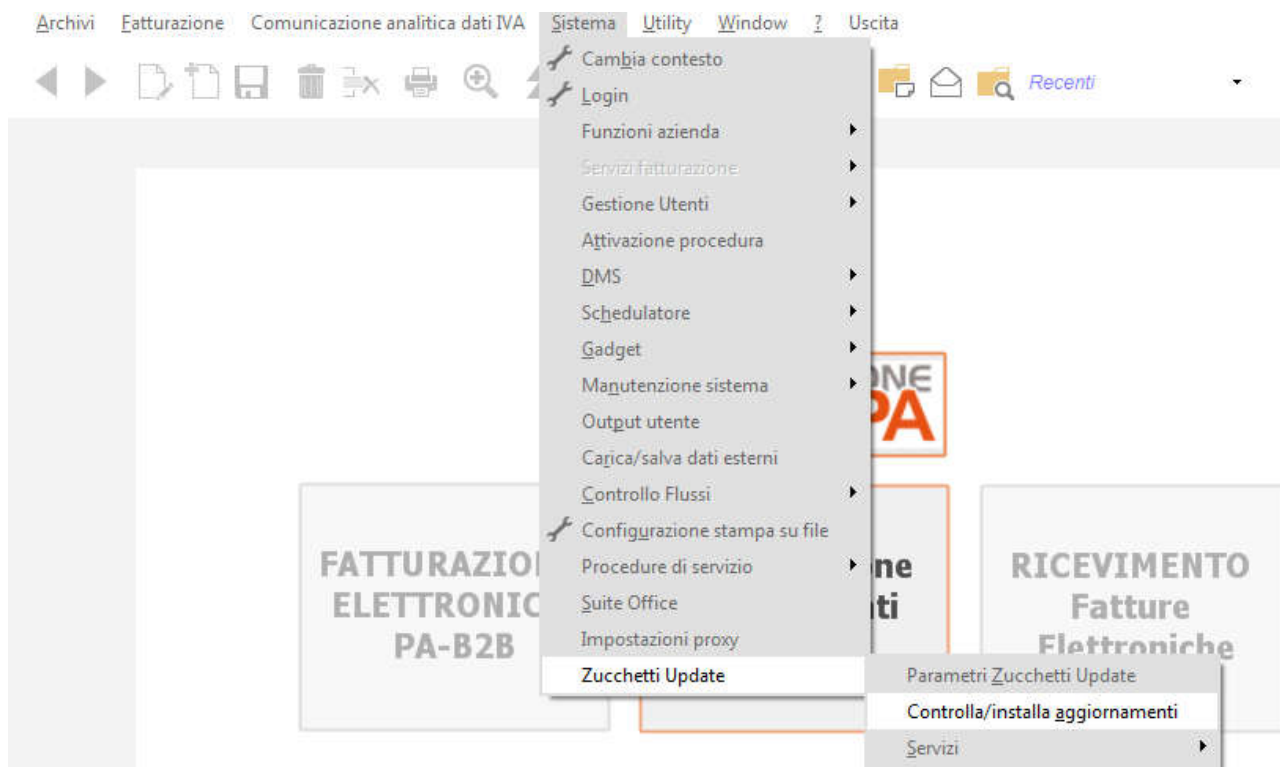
Archivi Fatturazione Comunicazione analitica dati IVA Sistema Utility Window ? Uscita

Recenti

Cambia contesto
Login
Funzioni azienda
Servizi fatturazione
Gestione Utenti
Attivazione procedura
DMS
Schedulatore
Gadget
Manutenzione sistema
Output utente
Carica/salva dati esterni
Controllo Flussi
Configurazione stampa su file
Procedure di servizio
Suite Office
Impostazioni proxy
Zucchetti Update

Parametri Zucchetti Update
Controlla/installa aggiornamenti
Servizi

ONE
PA

FATTURAZIO
ELETTRONIC
PA-B2B

ne
ti

RICEVIMENTO
Fatture
Elettroniche